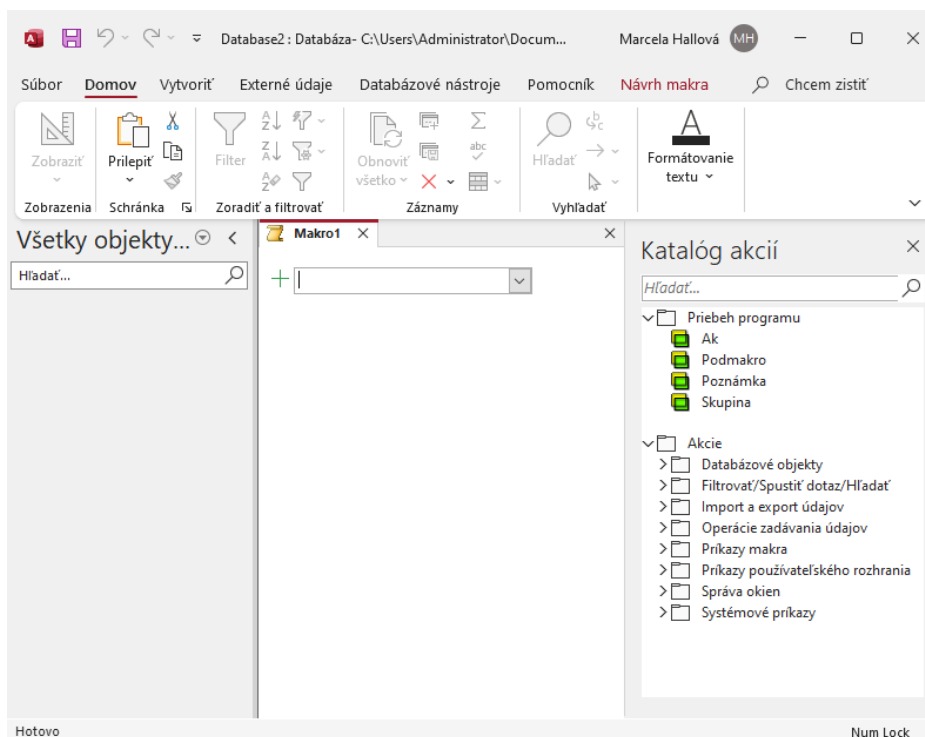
Database2 : Databáza- C:\Users\Administrator\Docum... Marcela Hallová MH

Súbor Domov Vytvoriť Externé údaje Databázové nástroje Pomocník Návrh makra Chcem zistiť

Zobraziť Prilepiť Filter Obnoviť všetko Hľadať Formátovanie textu

Zobrazenia Schránka Zoradiť a filtrovať Záznamy Vyhľadať

Všetky objekty...

Hľadať...

Makro1

Katalóg akcií

Hľadať...

Priebeh programu
Ak
Podmakro
Poznámka
Skupina

Akcie
Databázové objekty
Filtrovať/Spustiť dotaz/Hľadať
Import a export údajov
Operácie zadávania údajov
Príkazy makra
Príkazy používateľského rozhrania
Správa okien
Systémové príkazy

Hotovo

Num Lock